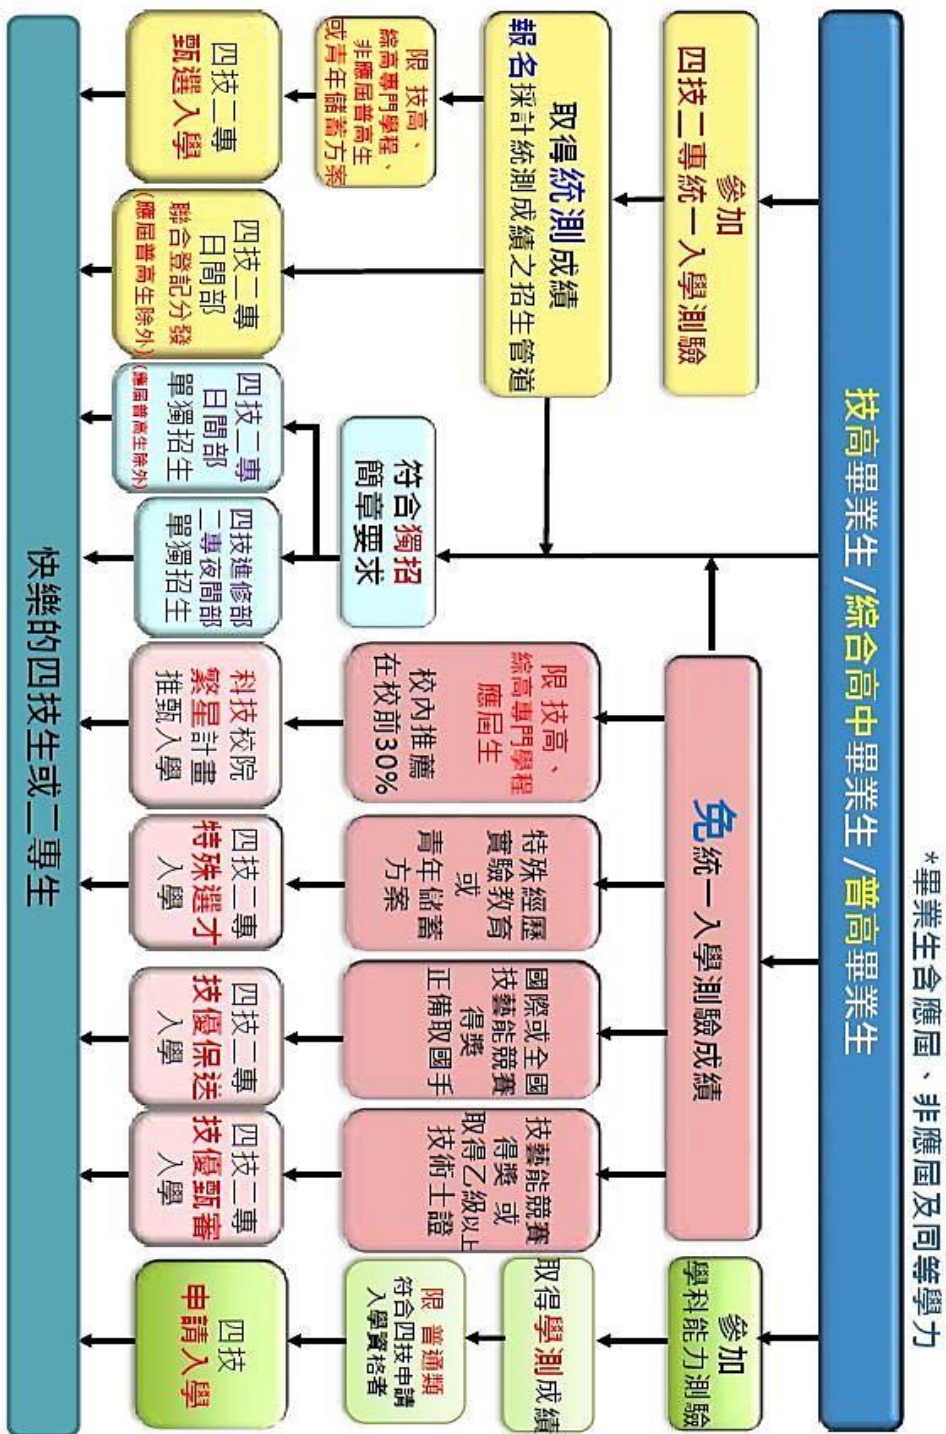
*畢業生含應屆、非應屆及同等學力

技高畢業生／綜合高中畢業生／普高畢業生

參加
四技二專統一入學測驗

取得統測成績
報名採計統測成績之招生管道

限 技高、綜高專門學程、非應屆普高生或青年儲蓄方案

四技二專
甄選入學

四技二專
日間部
聯合登記分發
(應屆普高生除外)

符合獨招
簡章要求

四技二專
日間部
單獨招生
(應屆普高生除外)

四技進修部
二專夜間部
單獨招生

免統一入學測驗成績

限 技高、綜高專門學程
應屆生
校內推薦
在校前30%

科技校院
繁星計畫
推甄入學

特殊經歷
實驗教育
或
青年儲蓄
方案

四技二專
特殊選才
入學

國際或全國
技藝能競賽
得獎
正備取國手

四技二專
技優保送
入學

技藝能競賽
得獎 或
取得乙級以上
技術士證

四技二專
技優甄審
入學

參加
學科能力測驗

取得學測成績

限 普通類
符合四技申請
入學資格者

四技
申請入學

快樂的四技生或二專生